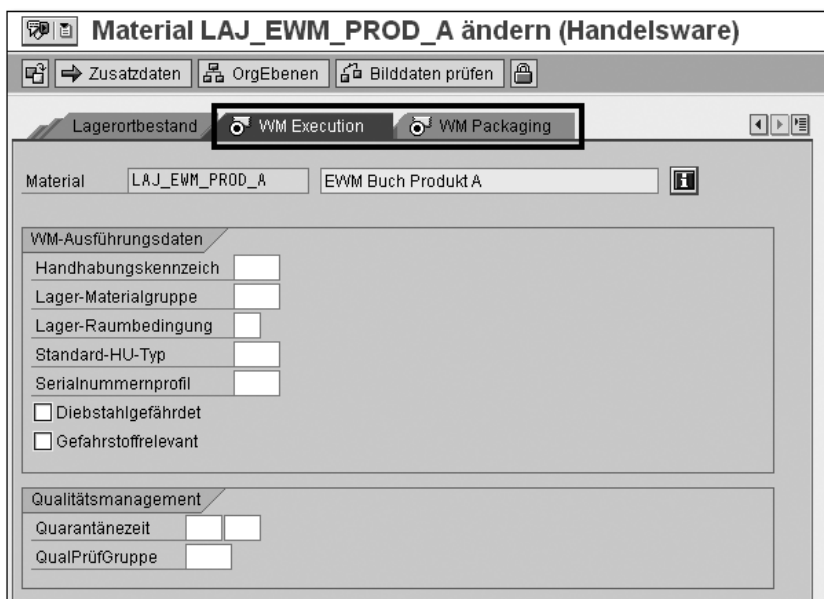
Material LAJ_EWM_PROD_A ändern (Handelsware)

Zusatzdaten | OrgEbenen | Bilddaten prüfen

Lagerortbestand | WM Execution | WM Packaging

Material LAJ_EWM_PROD_A EWM Buch Produkt A

WM-Ausführungsdaten

Handhabungskennzeich

Lager-Materialgruppe

Lager-Raumbedingung

Standard-HU-Typ

Serialnummernprofil

Diebstahlgefährdet

Gefahrstoffrelevant

Qualitätsmanagement

Quarantänezeit

QualPrüfGruppe